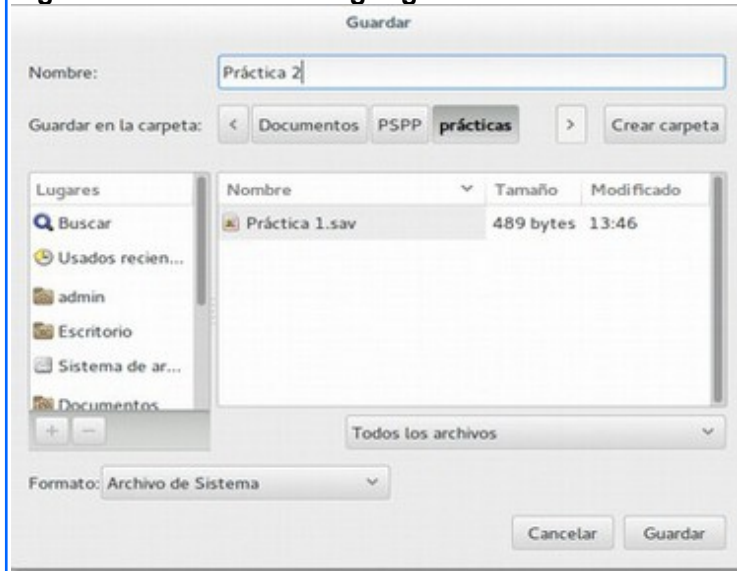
Guardar

Nombre: Práctica 2

Guardar en la carpeta: < Documentos PSPP prácticas > Crear carpeta

Lugares
Buscar
Usados recien...
admin
Escritorio
Sistema de ar...
Documentos
+ −

| Nombre | Tamaño | Modificado |
|---|---|---|
| Práctica 1.sav | 489 bytes | 13:46 |

Todos los archivos

Formato: Archivo de Sistema

Cancelar Guardar